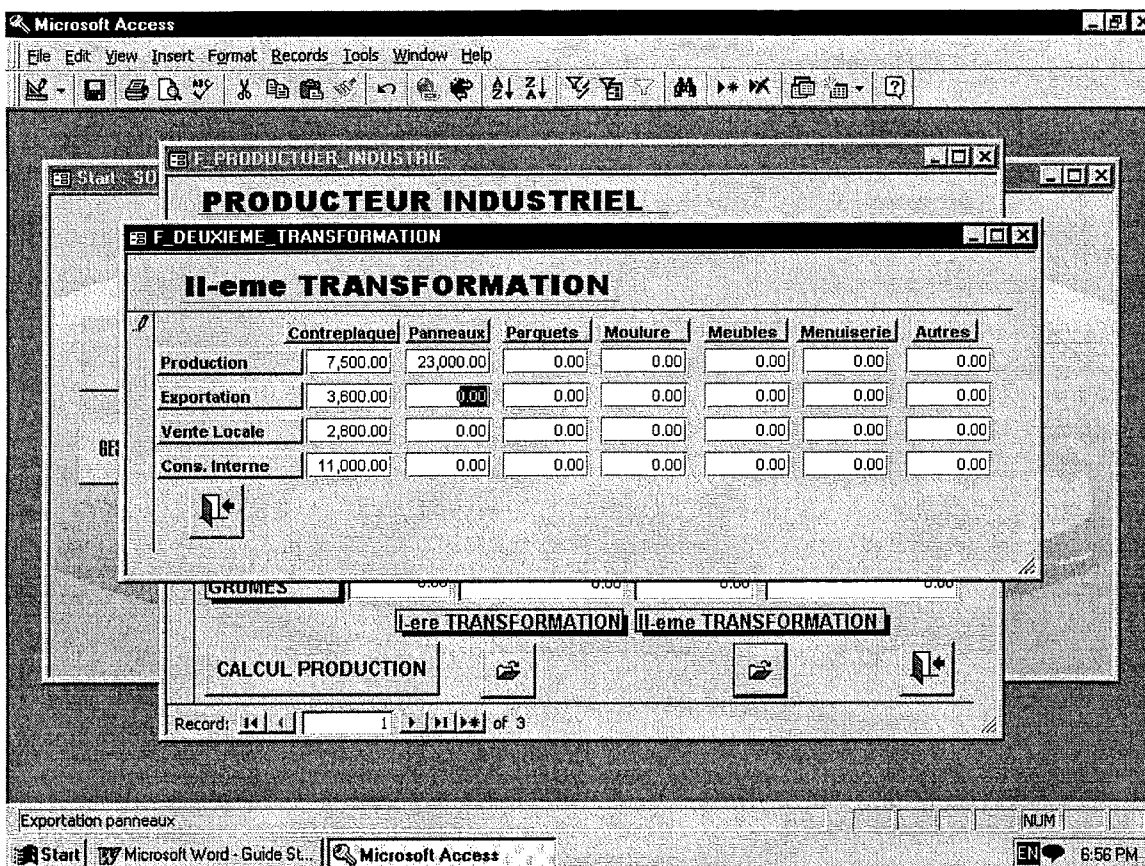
Microsoft Access

File Edit View Insert Format Records Tools Window Help

Start : SO

F_PRODUCTUER_INDUSTRIE

PRODUCTEUR INDUSTRIEL

F_DEUXIEME_TRANSFORMATION

II-eme TRANSFORMATION

| | Contreplaque | Panneaux | Parquets | Moulure | Meubles | Menuiserie | Autres |
|---|---|---|---|---|---|---|---|
| Production | 7,500.00 | 23,000.00 | 0.00 | 0.00 | 0.00 | 0.00 | 0.00 |
| Exportation | 3,600.00 | 0.00 | 0.00 | 0.00 | 0.00 | 0.00 | 0.00 |
| Vente Locale | 2,800.00 | 0.00 | 0.00 | 0.00 | 0.00 | 0.00 | 0.00 |
| Cons. Interne | 11,000.00 | 0.00 | 0.00 | 0.00 | 0.00 | 0.00 | 0.00 |

GE

GRUMES

I-ere TRANSFORMATION II-eme TRANSFORMATION

CALCUL PRODUCTION

Record: 1 of 3

Exportation panneaux

NUM

Start Microsoft Word - Guide St... Microsoft Access

EN 6:56 PM